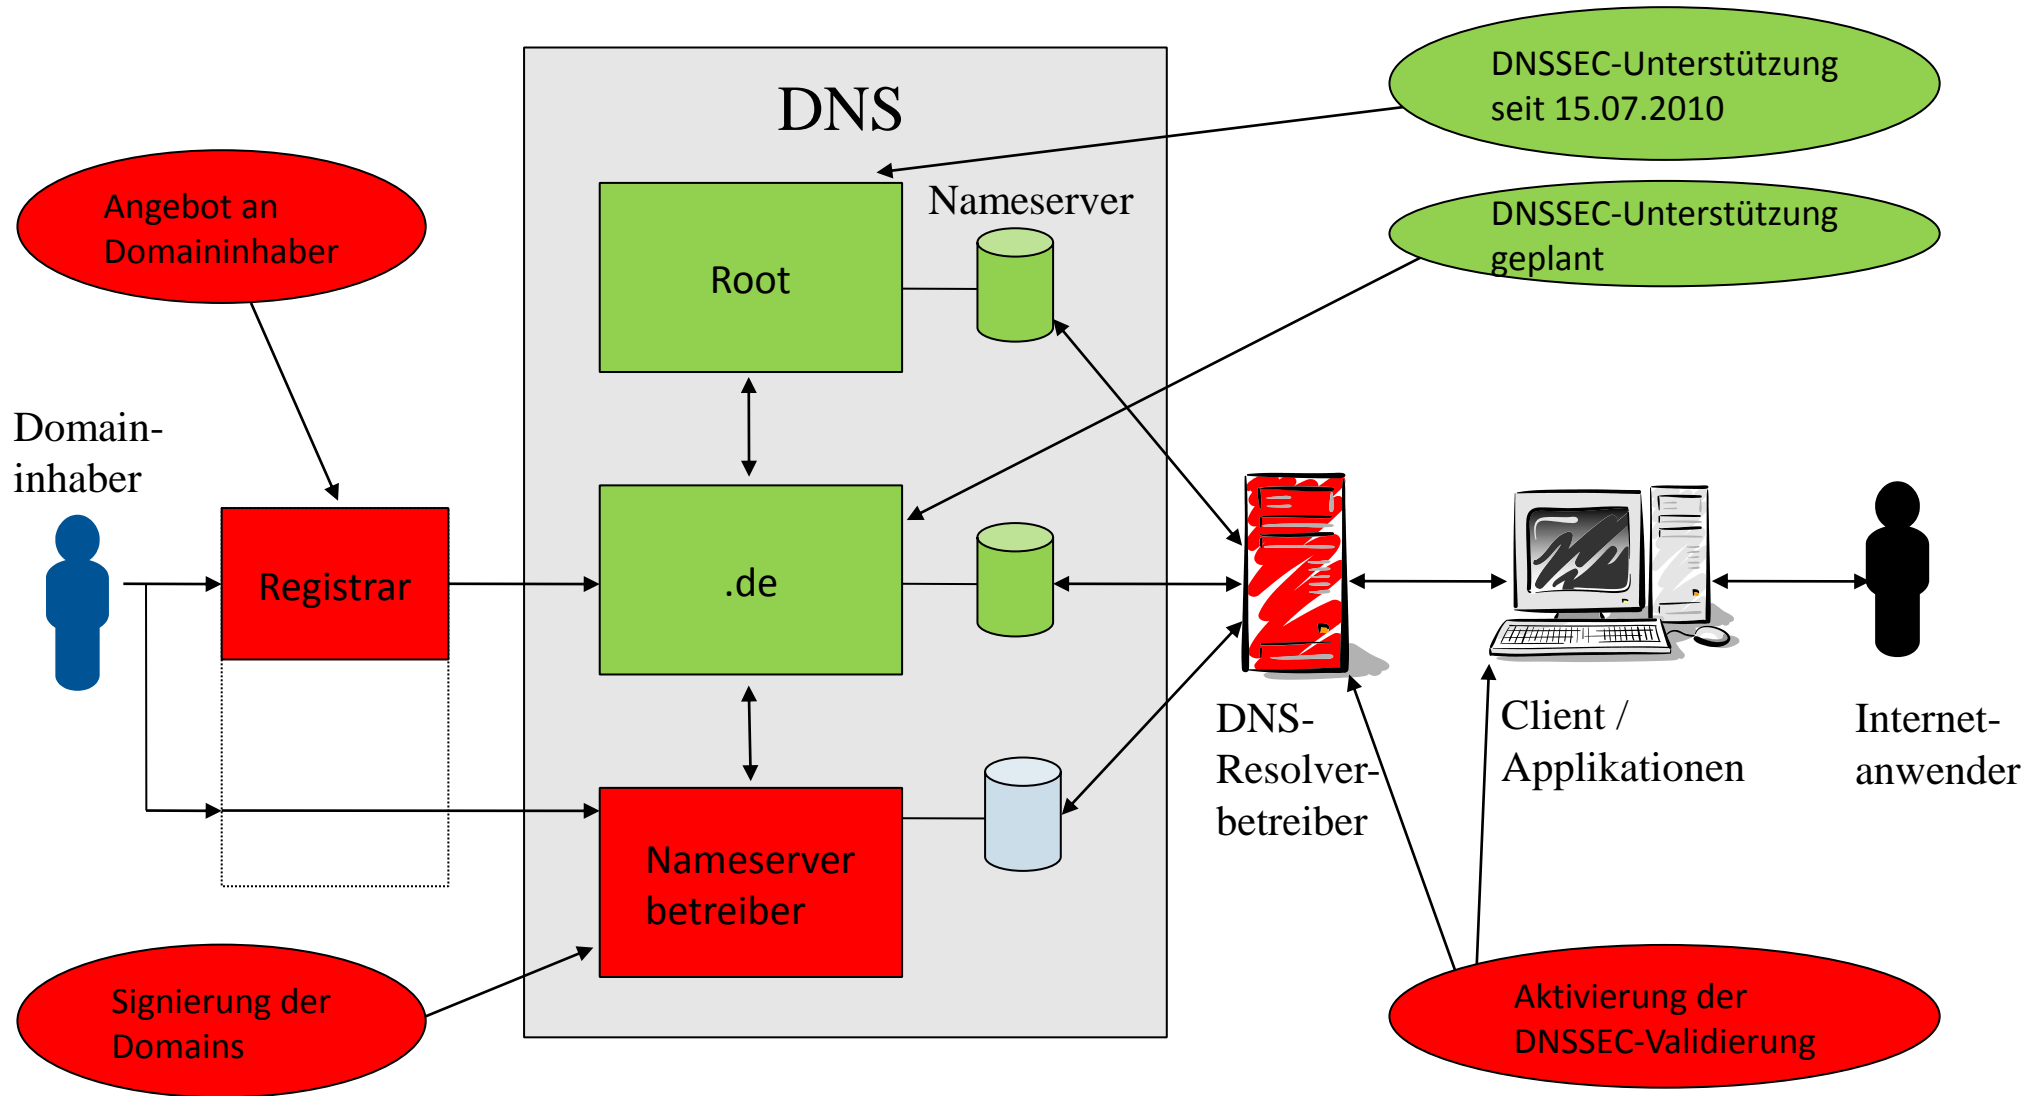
DNS

DNSSEC-Unterstützung seit 15.07.2010

Angebot an Domaininhaber

Root

Nameserver

DNSSEC-Unterstützung geplant

Domain-inhaber

Registrar

.de

DNS-Resolver-betreiber

Client / Applikationen

Internet-anwender

Nameserver betreiber

Signierung der Domains

Aktivierung der DNSSEC-Validierung